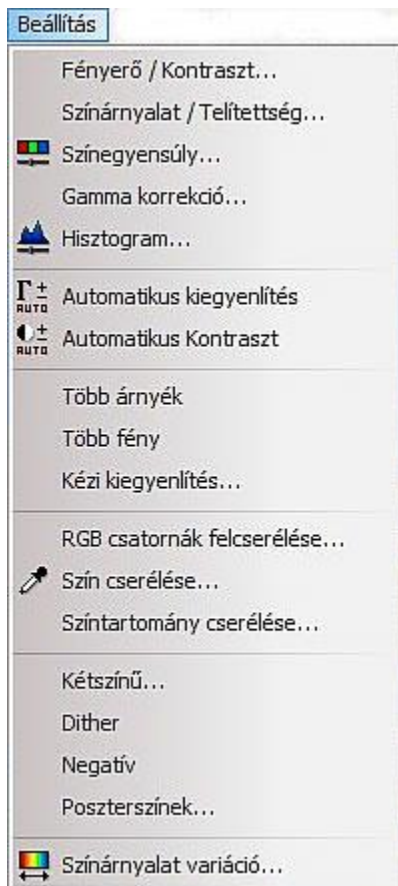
Beállítás

Fényerő / Kontraszt...
Színárnyalat / Telítettség...
Színegyensúly...
Gamma korrekció...
Hisztogram...

$\Gamma\pm$ AUTO Automatikus kiegyenlítés
AUTO Automatikus Kontraszt

Több árnyék
Több fény
Kézi kiegyenlítés...

RGB csatornák felcserélése...
Szín cserélése...
Színtartomány cserélése...

Kétszínű...
Dither
Negatív
Poszterszínek...

Színárnyalat variáció...